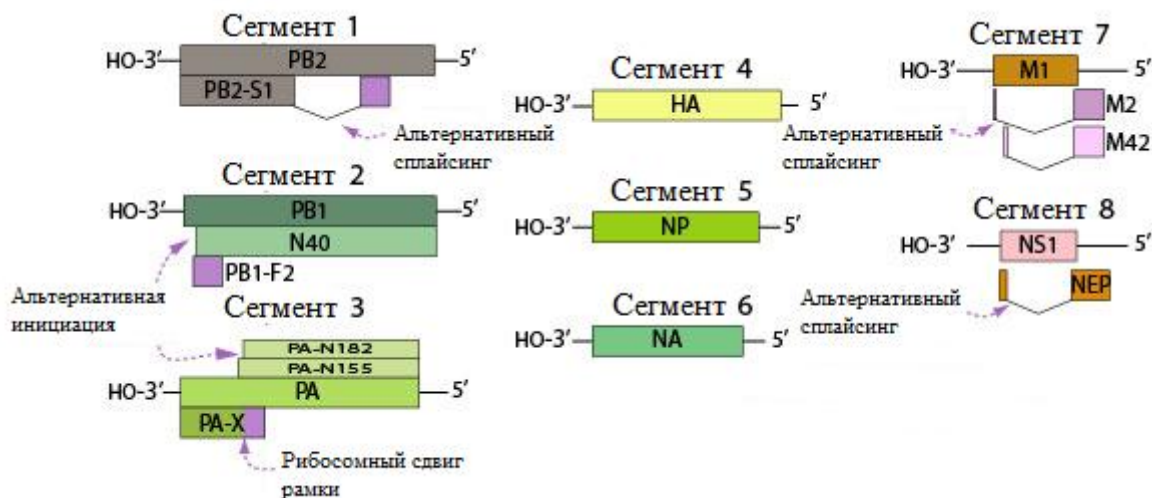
Сегмент 1
HO-3′ PB2 5′
PB2-S1
Альтернативный сплайсинг

Сегмент 2
HO-3′ PB1 5′
N40
PB1-F2
Альтернативная инициация

Сегмент 3
PA-N182
PA-N155
HO-3′ PA 5′
PA-X
Рибосомный сдвиг рамки

Сегмент 4
HO-3′ HA 5′

Сегмент 5
HO-3′ NP 5′

Сегмент 6
HO-3′ NA 5′

Сегмент 7
HO-3′ M1 5′
M2
M42
Альтернативный сплайсинг

Сегмент 8
HO-3′ NS1 5′
NEP
Альтернативный сплайсинг